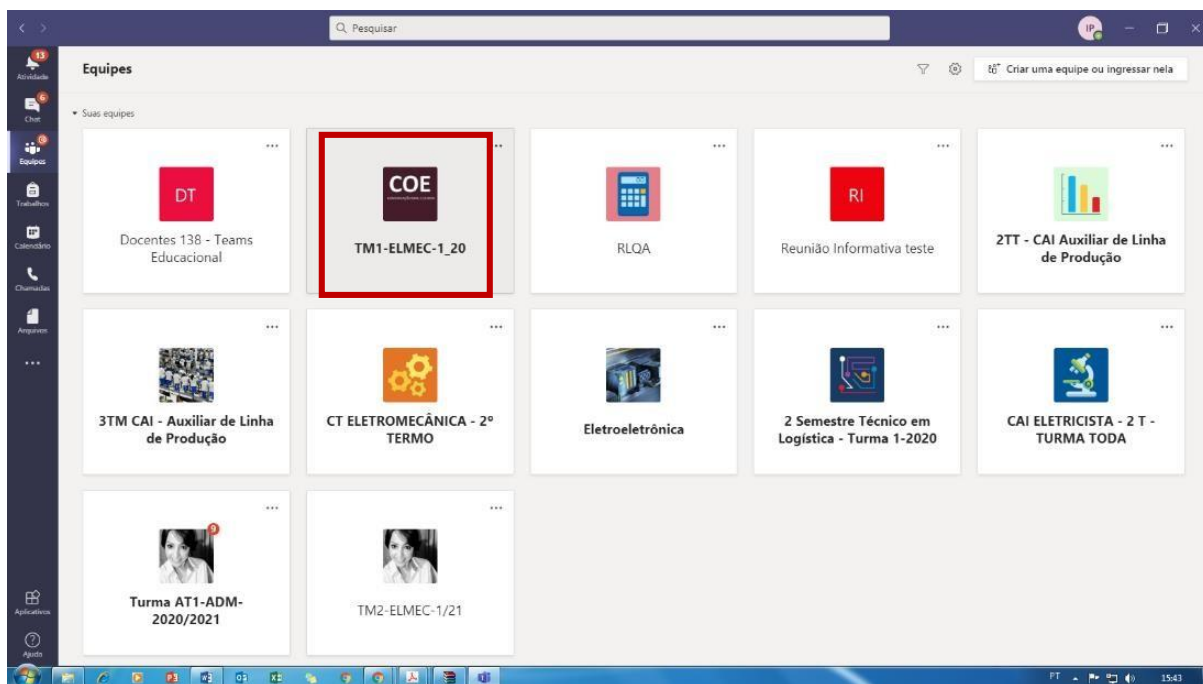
Pesquisar

IP

13 Atividade

6 Chat

Equipes

Trabalhos

Calendário

Chamadas

Arquivos

...

Aplicativos

Ajuda

Equipes

Criar uma equipe ou ingressar nela

Suas equipes

DT
Docentes 138 - Teams Educacional

COE
TM1-ELMEC-1_20

RLQA

RI
Reunião Informativa teste

2TT - CAI Auxiliar de Linha de Produção

3TM CAI - Auxiliar de Linha de Produção

CT ELETROMECÂNICA - 2º TERMO

Eletroeletrônica

2 Semestre Técnico em Logística - Turma 1-2020

CAI ELETRICISTA - 2 T - TURMA TODA

9
Turma AT1-ADM-2020/2021

TM2-ELMEC-1/21

PT

15:43